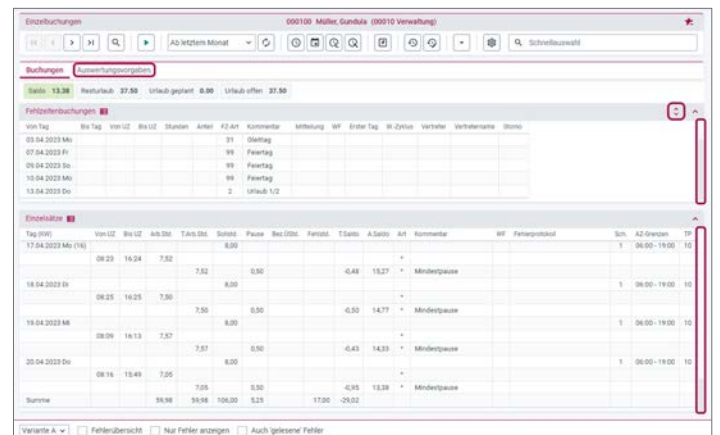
Einzelbuchungen	000100 Müller, Gundula (00010 Verwaltung)

Ab letztem Monat

Schnellauswahl

Buchungen | Auswertungsvorgaben

Saldo 13.38 | Resturlaub 37.50 | Urlaub geplant 0.00 | Urlaub offen 37.50

Fehlzeitenbuchungen

| Von Tag | Bis Tag | Von UZ | Bis UZ | Stunden | Anteil | FZ-Art | Kommentar | Mitteilung | WF | Erster Tag | W-Zyklus | Vertreter | Vertretername | Storno |
|---|---|---|---|---|---|---|---|---|---|---|---|---|---|---|
| 03.04.2023 Mo | | | | | | 31 | Gleittag | | | | | | | |
| 07.04.2023 Fr | | | | | | 99 | Feiertag | | | | | | | |
| 09.04.2023 So | | | | | | 99 | Feiertag | | | | | | | |
| 10.04.2023 Mo | | | | | | 99 | Feiertag | | | | | | | |
| 13.04.2023 Do | | | | | | 2 | Urlaub 1/2 | | | | | | | |

Einzelsätze

| Tag (KW) | Von UZ | Bis UZ | Arb.Std. | T.Arb.Std. | Sollstd. | Pause | Bez.Üstd. | Fehlstd. | T.Saldo | A.Saldo | Art | Kommentar | WF | Fehlerprotokol | Sch. | AZ-Grenzen | TP |
|---|---|---|---|---|---|---|---|---|---|---|---|---|---|---|---|---|---|
| 17.04.2023 Mo (16) | | | | | 8,00 | | | | | | | | | | 1 | 06:00 - 19:00 | 10 |
| | 08:23 | 16:24 | 7,52 | | | | | | | | * | | | | | | |
| | | | | 7,52 | | 0,50 | | | -0,48 | 15,27 | * | Mindestpause | | | | | |
| 18.04.2023 Di | | | | | 8,00 | | | | | | | | | | 1 | 06:00 - 19:00 | 10 |
| | 08:25 | 16:25 | 7,50 | | | | | | | | * | | | | | | |
| | | | | 7,50 | | 0,50 | | | -0,50 | 14,77 | * | Mindestpause | | | | | |
| 19.04.2023 Mi | | | | | 8,00 | | | | | | | | | | 1 | 06:00 - 19:00 | 10 |
| | 08:09 | 16:13 | 7,57 | | | | | | | | * | | | | | | |
| | | | | 7,57 | | 0,50 | | | -0,43 | 14,33 | * | Mindestpause | | | | | |
| 20.04.2023 Do | | | | | 8,00 | | | | | | | | | | 1 | 06:00 - 19:00 | 10 |
| | 08:16 | 15:49 | 7,05 | | | | | | | | * | | | | | | |
| | | | | 7,05 | | 0,50 | | | -0,95 | 13,38 | * | Mindestpause | | | | | |
| Summe | | | 59,98 | 59,98 | 106,00 | 5,25 | | 17,00 | -29,02 | | | | | | | | |

Variante A | Fehlerübersicht | Nur Fehler anzeigen | Auch 'gelesene' Fehler